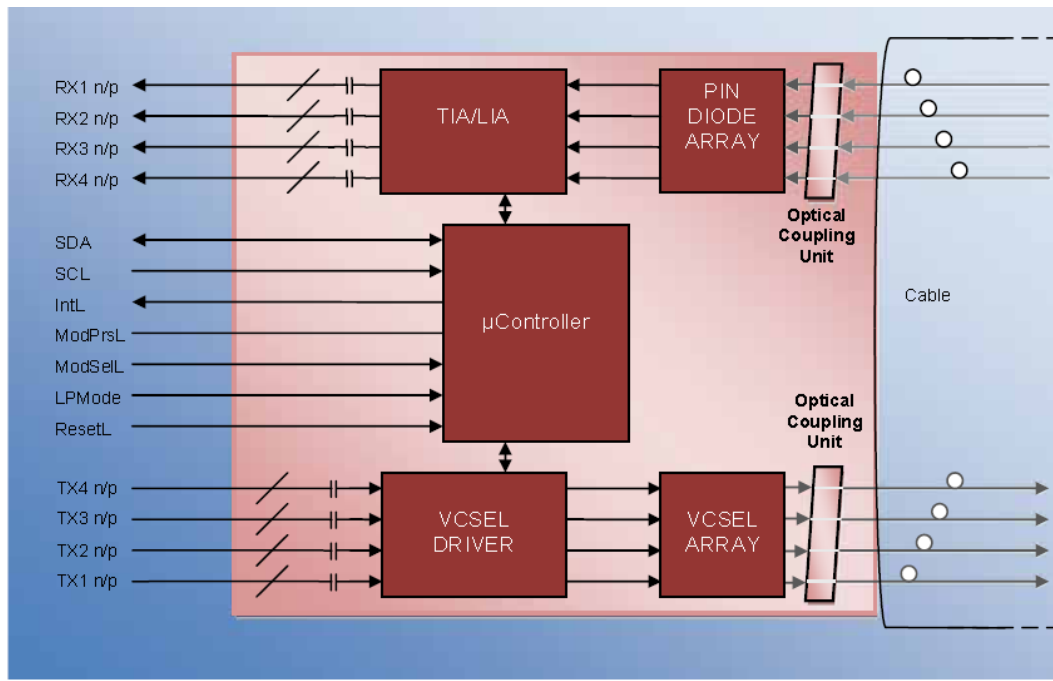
RX1 n/p
RX2 n/p
RX3 n/p
RX4 n/p

TIA/LIA

PIN DIODE ARRAY

Optical Coupling Unit

SDA
SCL
IntL
ModPrsL
ModSelL
LPMode
ResetL

µController

Cable

Optical Coupling Unit

TX4 n/p
TX3 n/p
TX2 n/p
TX1 n/p

VCSEL DRIVER

VCSEL ARRAY